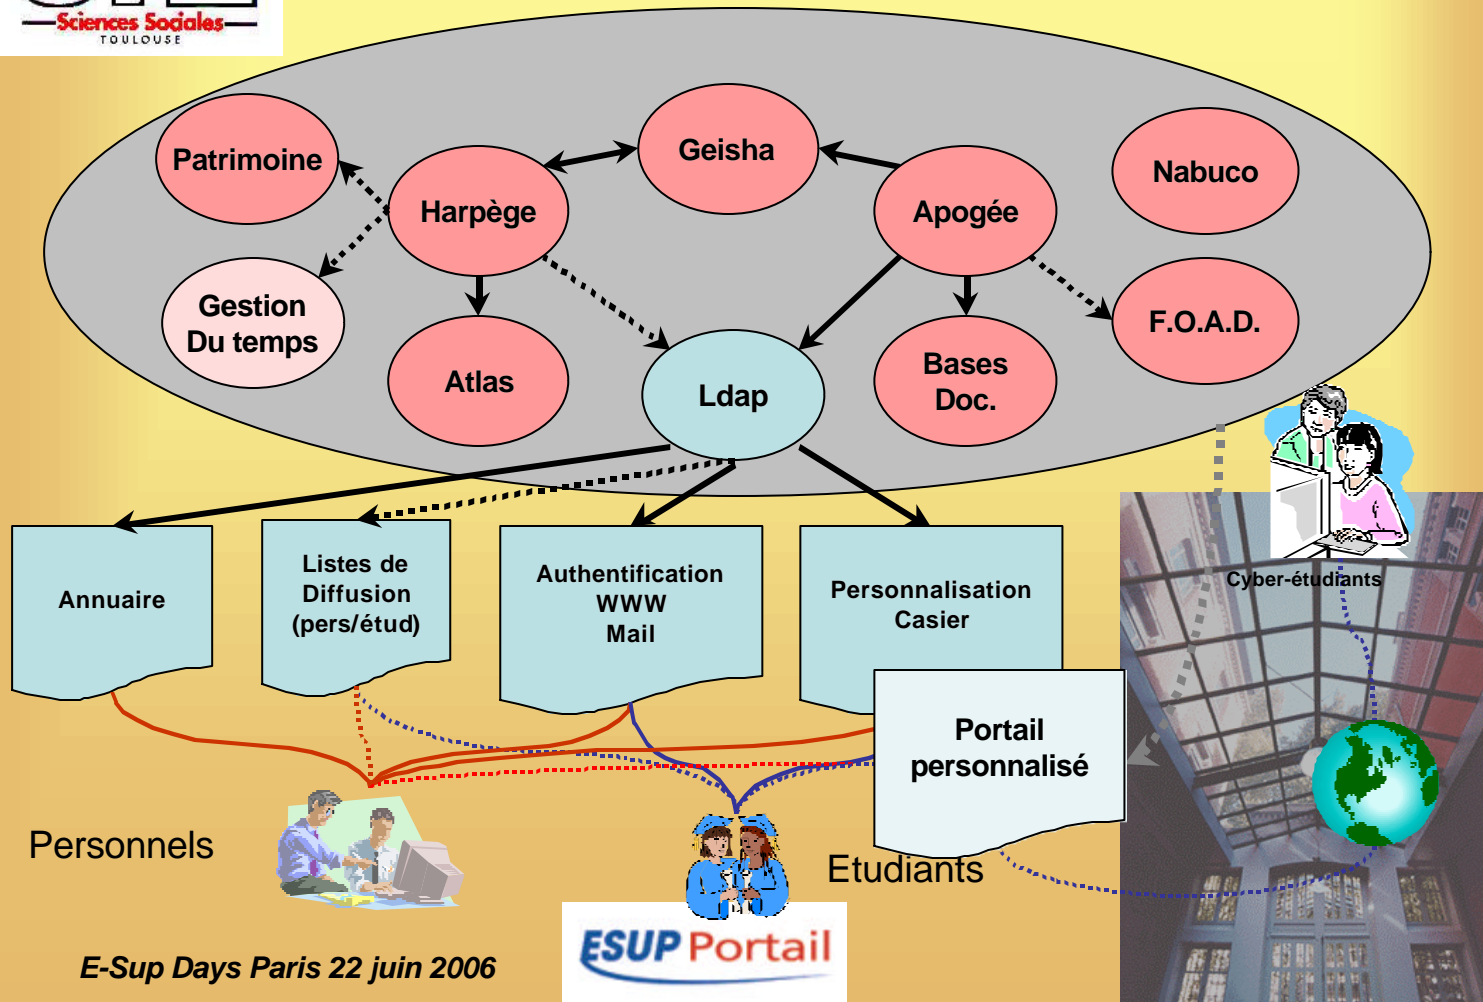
Sciences Sociales
TOULOUSE

Patrimoine

Geisha

Harpège

Apogée

Nabuco

Gestion Du temps

Atlas

Ldap

Bases Doc.

F.O.A.D.

Cyber-étudiants

Annuaire

Listes de Diffusion (pers/étud)

Authentification WWW Mail

Personnalisation Casier

Portail personnalisé

Personnels

Etudiants

E-Sup Days Paris 22 juin 2006

ESUP Portail